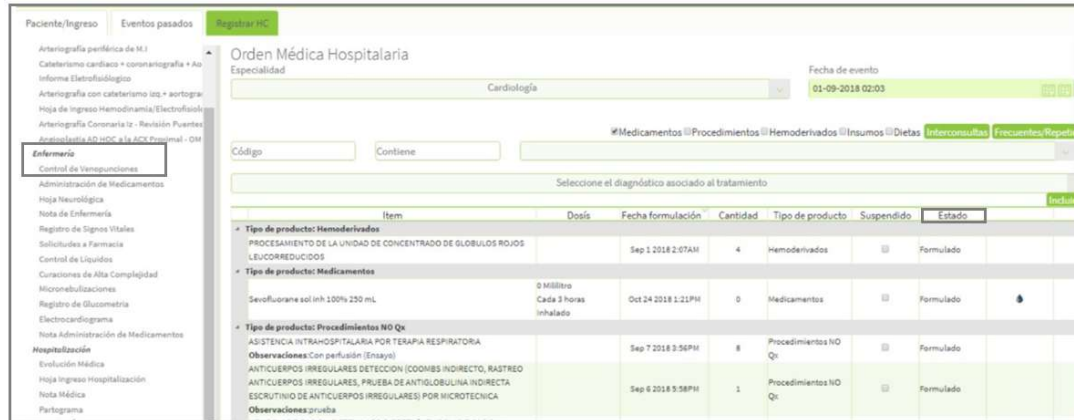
Paciente/Ingreso | Eventos pasados | Registrar HC

Arteriografía periférica de M.I
Cateterismo cardiaco + coronariografía + Ao
Informe Electrofisiológico
Arteriografía con cateterismo izq.+ aortogra
Hoja de Ingreso Hemodinamia/Electrofisiolo
Arteriografía Coronaria Iz - Revisión Puentes
Angioplastia AD HOC a la ACX Proximal - OM
Enfermería
Control de Venopunciones
Administración de Medicamentos
Hoja Neurológica
Nota de Enfermería
Registro de Signos Vitales
Solicitudes a Farmacia
Control de Líquidos
Curaciones de Alta Complejidad
Micronebulizaciones
Registro de Glucometría
Electrocardiograma
Nota Administración de Medicamentos
Hospitalización
Evolución Médica
Hoja Ingreso Hospitalización
Nota Médica
Partograma

Orden Médica Hospitalaria
Especialidad
Cardiología
Fecha de evento
01-09-2018 02:03

Medicamentos Procedimientos Hemoderivados Insumos Dietas Interconsultas Frecuentes/Repeti

Código
Contiene

Seleccione el diagnóstico asociado al tratamiento

Inclui

| Item | Dosis | Fecha formulación | Cantidad | Tipo de producto | Suspendido | Estado |
|---|---|---|---|---|---|---|
| Tipo de producto: Hemoderivados | | | | | | |
| PROCESAMIENTO DE LA UNIDAD DE CONCENTRADO DE GLOBULOS ROJOS LEUCORREDUCIDOS | | Sep 1 2018 2:07AM | 4 | Hemoderivados | | Formulado |
| Tipo de producto: Medicamentos | | | | | | |
| Sevofluorane sol inh 100% 250 mL | 0 Mililitro Cada 3 horas Inhalado | Oct 24 2018 1:21PM | 0 | Medicamentos | | Formulado |
| Tipo de producto: Procedimientos NO Qx | | | | | | |
| ASISTENCIA INTRAHOSPITALARIA POR TERAPIA RESPIRATORIA Observaciones:Con perfusión (Ensayo) | | Sep 7 2018 3:56PM | 8 | Procedimientos NO Qx | | Formulado |
| ANTICUERPOS IRREGULARES DETECCION (COOMBS INDIRECTO, RASTREO ANTICUERPOS IRREGULARES, PRUEBA DE ANTIGLOBULINA INDIRECTA ESCRUTINIO DE ANTICUERPOS IRREGULARES) POR MICROTECNICA Observaciones:prueba | | Sep 6 2018 5:58PM | 1 | Procedimientos NO Qx | | Formulado |